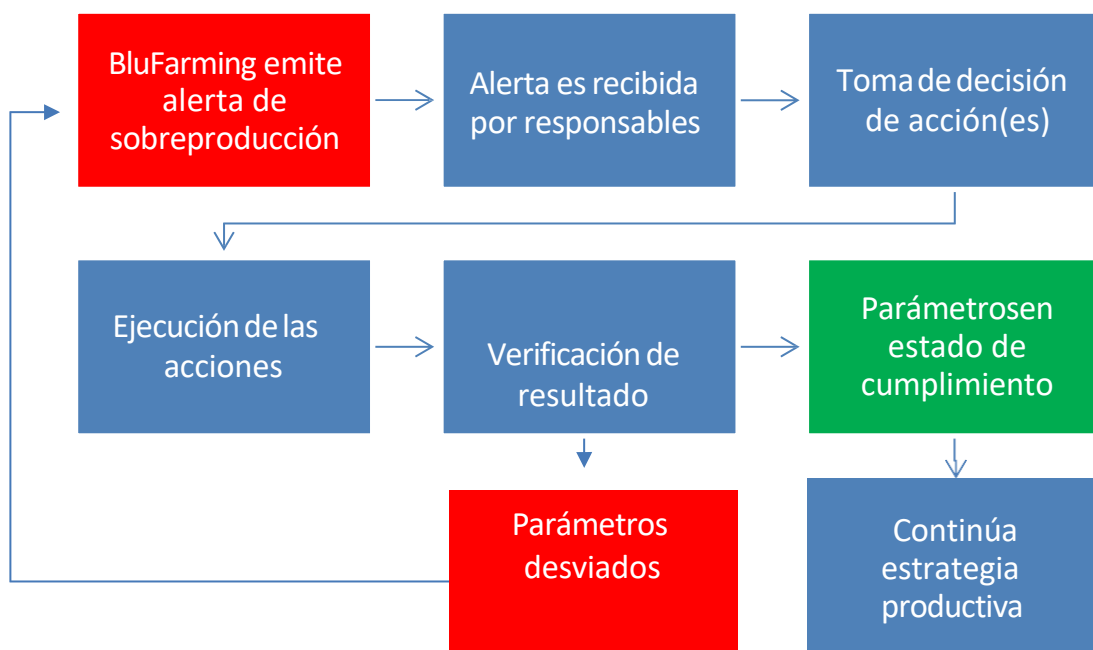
BluFarming emite alerta de sobreproducción

Alerta es recibida por responsables

Toma de decisión de acción(es)

Ejecución de las acciones

Verificación de resultado

Parámetrosen estado de cumplimiento

Parámetros desviados

Continúa estrategia productiva